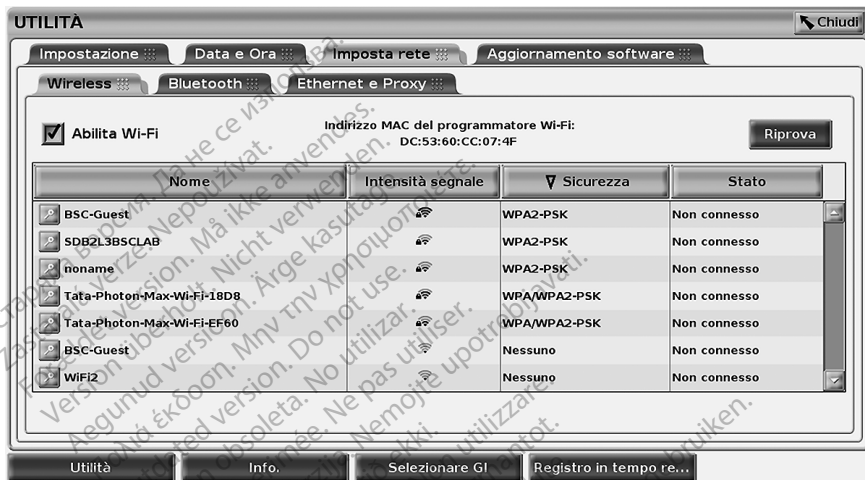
UTILITÀ

Chiudi

Impostazione | Data e Ora | Imposta rete | Aggiornamento software

Wireless | Bluetooth | Ethernet e Proxy

Abilita Wi-Fi

Indirizzo MAC del programmatore Wi-Fi: DC:53:60:CC:07:4F

Riprova

| Nome | Intensità segnale | Sicurezza | Stato |
|---|---|---|---|
| BSC-Guest | | WPA2-PSK | Non connesso |
| SDB2L3BSCLAB | | WPA2-PSK | Non connesso |
| noname | | WPA2-PSK | Non connesso |
| Tata-Photon-Max-Wi-Fi-18D8 | | WPA/WPA2-PSK | Non connesso |
| Tata-Photon-Max-Wi-Fi-EF60 | | WPA/WPA2-PSK | Non connesso |
| BSC-Guest | | Nessuno | Non connesso |
| WiFi2 | | Nessuno | Non connesso |

Utilità | Info. | Selezionare GI | Registro in tempo re...

Версия за справка. Да не се използва. Zastaralá verze. Nepoužívat. Forældet version. Må ikke anvendes. Version überholt. Nicht verwenden. Aegunud versioon. Ärge kasutage. Παλιά έκδοση. Μην την χρησιμοποιείτε. Outdated version. Do not use. Versión obsoleta. No utilizar. Version périmée. Ne pas utiliser. Zastarjela verzija. Nemojte upotrebljavati. Versione obsoleta. Non utilizzare. Úrelt útgáfa. Notið ekki. Elavult verzió. Ne használja! Verouderde versie. Niet gebruiken.